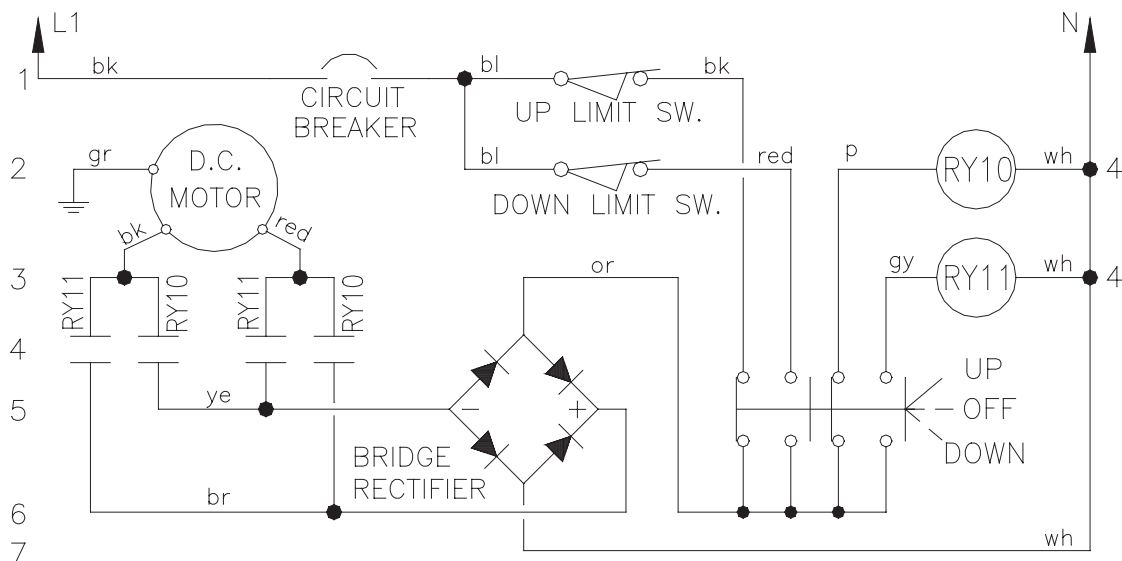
L1

N

1

bk

CIRCUIT BREAKER

bl

UP LIMIT SW.

bk

2

gr

D.C. MOTOR

bl

DOWN LIMIT SW.

red

p

RY10

wh

4

bk

red

3

RY11

RY10

RY11

RY10

or

gy

RY11

wh

4

4

UP

5

ye

−

+

OFF

DOWN

BRIDGE RECTIFIER

6

br

7

wh